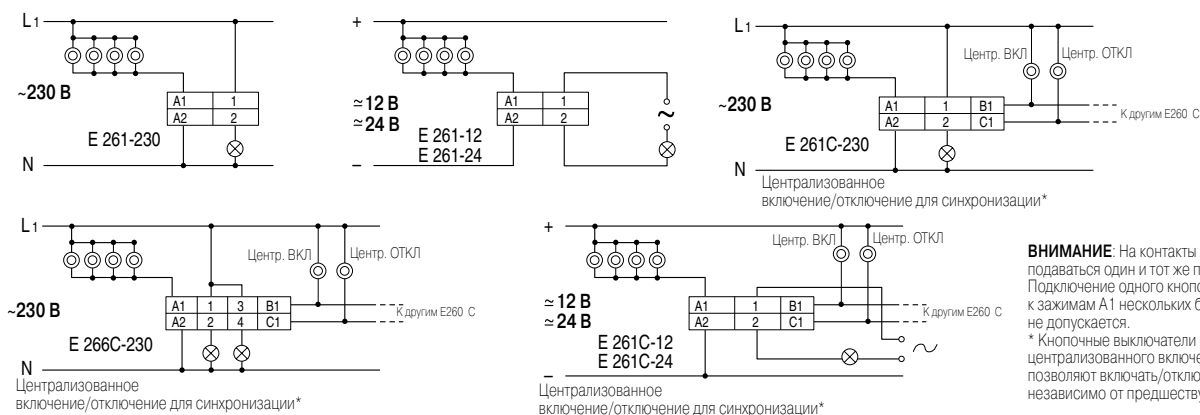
L1

~230 В

| A1 | 1 |
|---|---|
| A2 | 2 |

E 261-230

N

+

≃12 В
≃24 В

| A1 | 1 |
|---|---|
| A2 | 2 |

E 261-12
E 261-24

–

~

L1

Центр. ВКЛ

Центр. ОТКЛ

~230 В

| A1 | 1 | B1 |
|---|---|---|
| A2 | 2 | C1 |

К другим E260 C

E 261C-230

N

Централизованное включение/отключение для синхронизации*

L1

Центр. ВКЛ

Центр. ОТКЛ

~230 В

| A1 | 1 | 3 | B1 |
|---|---|---|---|
| A2 | 2 | 4 | C1 |

К другим E260 C

E 266C-230

N

Централизованное включение/отключение для синхронизации*

+

Центр. ВКЛ

Центр. ОТКЛ

≃12 В
≃24 В

| A1 | 1 | B1 |
|---|---|---|
| A2 | 2 | C1 |

К другим E260 C

E 261C-12
E 261C-24

–

Централизованное включение/отключение для синхронизации*

ВНИМАНИЕ: На контакты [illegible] подаваться один и тот же п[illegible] Подключение одного кноп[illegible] к зажимам А1 нескольких б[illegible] не допускается.
* Кнопочные выключатели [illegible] централизованного включе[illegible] позволяют включать/отклю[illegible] независимо от предшеству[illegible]